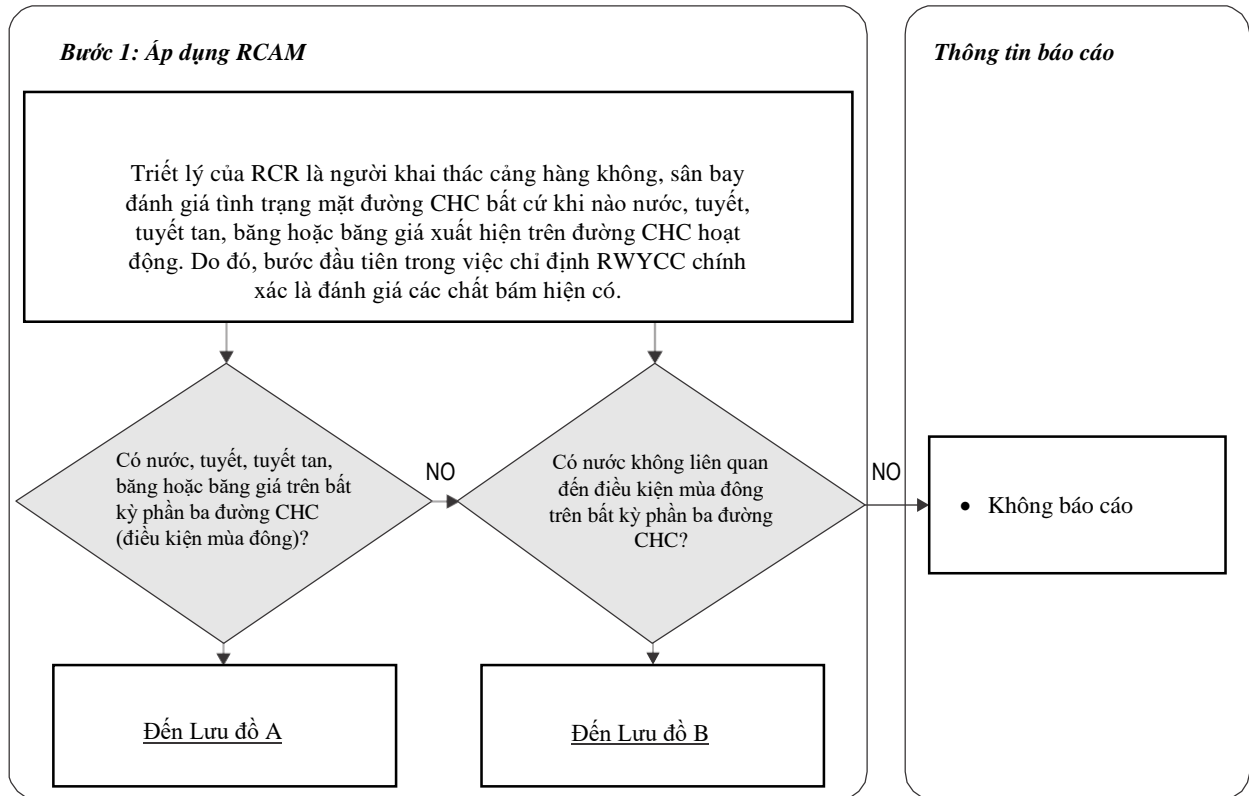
Bước 1: Áp dụng RCAM

Thông tin báo cáo

Triết lý của RCR là người khai thác cảng hàng không, sân bay đánh giá tình trạng mặt đường CHC bất cứ khi nào nước, tuyết, tuyết tan, băng hoặc băng giá xuất hiện trên đường CHC hoạt động. Do đó, bước đầu tiên trong việc chỉ định RWYCC chính xác là đánh giá các chất bám hiện có.

Có nước, tuyết, tuyết tan, băng hoặc băng giá trên bất kỳ phần ba đường CHC (điều kiện mùa đông)?

NO

Có nước không liên quan đến điều kiện mùa đông trên bất kỳ phần ba đường CHC?

NO

• Không báo cáo

Đến Lưu đồ A

Đến Lưu đồ B